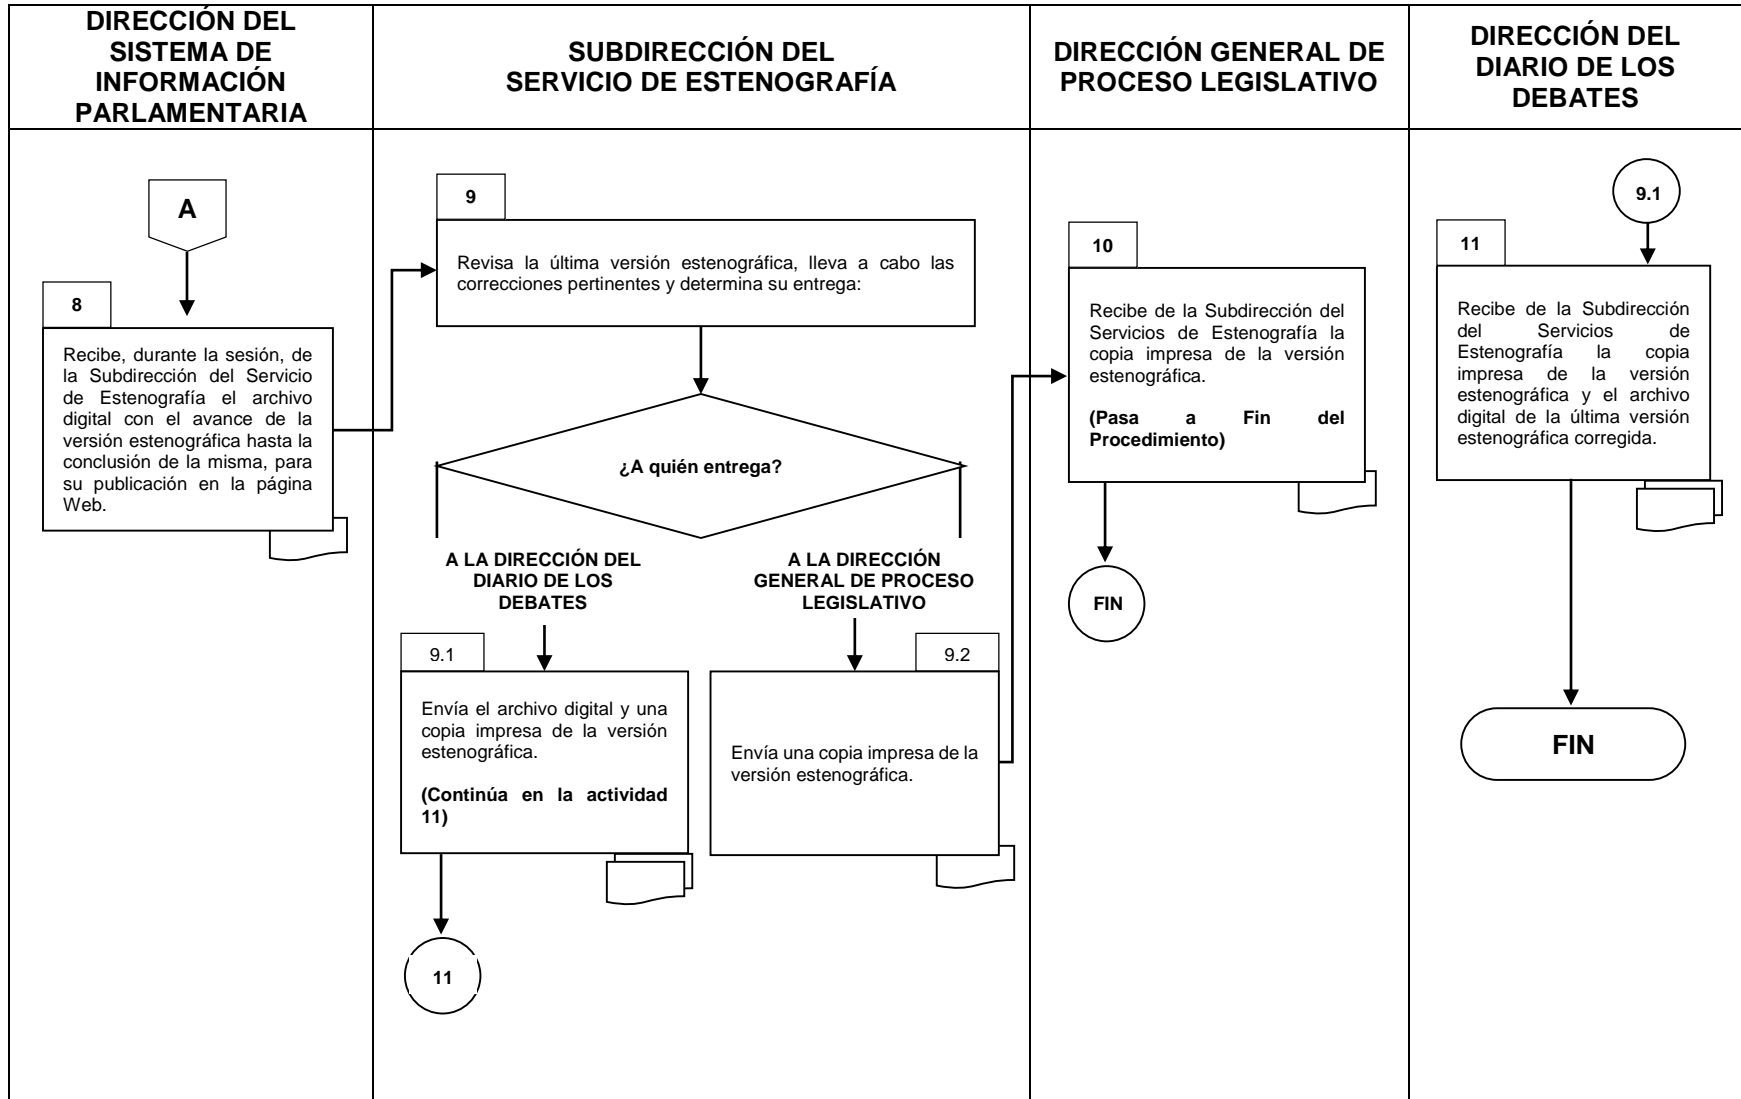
DIRECCIÓN DEL SISTEMA DE INFORMACIÓN PARLAMENTARIA

SUBDIRECCIÓN DEL SERVICIO DE ESTENOGRAFÍA

DIRECCIÓN GENERAL DE PROCESO LEGISLATIVO

DIRECCIÓN DEL DIARIO DE LOS DEBATES

A

8

Recibe, durante la sesión, de la Subdirección del Servicio de Estenografía el archivo digital con el avance de la versión estenográfica hasta la conclusión de la misma, para su publicación en la página Web.

9

Revisa la última versión estenográfica, lleva a cabo las correcciones pertinentes y determina su entrega:

¿A quién entrega?

A LA DIRECCIÓN DEL DIARIO DE LOS DEBATES

A LA DIRECCIÓN GENERAL DE PROCESO LEGISLATIVO

9.1

Envía el archivo digital y una copia impresa de la versión estenográfica.

(Continúa en la actividad 11)

9.2

Envía una copia impresa de la versión estenográfica.

11

10

Recibe de la Subdirección del Servicios de Estenografía la copia impresa de la versión estenográfica.

(Pasa a Fin del Procedimiento)

FIN

9.1

11

Recibe de la Subdirección del Servicios de Estenografía la copia impresa de la versión estenográfica y el archivo digital de la última versión estenográfica corregida.

FIN